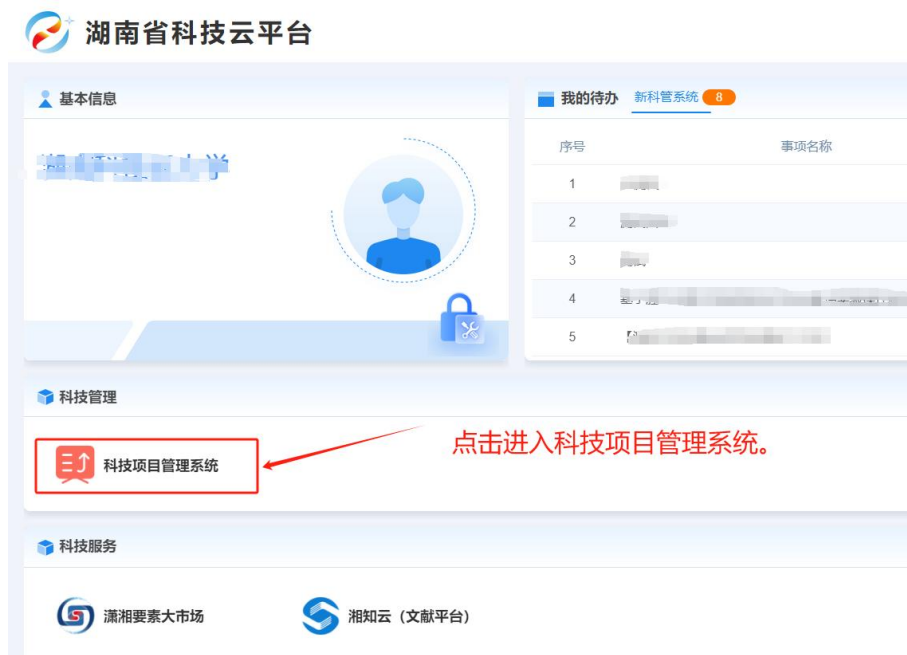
湖南省科技云平台

基本信息

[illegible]

我的待办 新科管系统 8

| 序号 | 事项名称 |
|---|---|
| 1 | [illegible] |
| 2 | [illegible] |
| 3 | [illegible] |
| 4 | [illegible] |
| 5 | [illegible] |

科技管理

科技项目管理系统

点击进入科技项目管理系统。

科技服务

潇湘要素大市场

湘知云（文献平台）